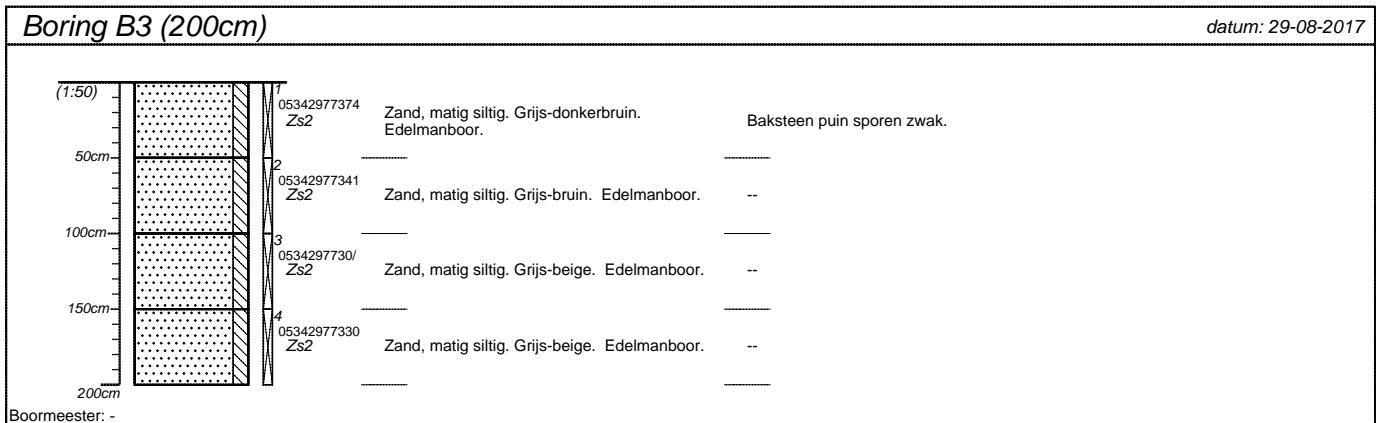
Boring B3 (200cm)

datum: 29-08-2017

(1:50)

50cm

100cm

150cm

200cm

1
05342977374
Zs2

Zand, matig siltig. Grijs-donkerbruin. Edelmanboor.

Baksteen puin sporen zwak.

2
05342977341
Zs2

Zand, matig siltig. Grijs-bruin. Edelmanboor.

--

3
05342977730/
Zs2

Zand, matig siltig. Grijs-beige. Edelmanboor.

--

4
05342977330
Zs2

Zand, matig siltig. Grijs-beige. Edelmanboor.

--

Boormeester: -